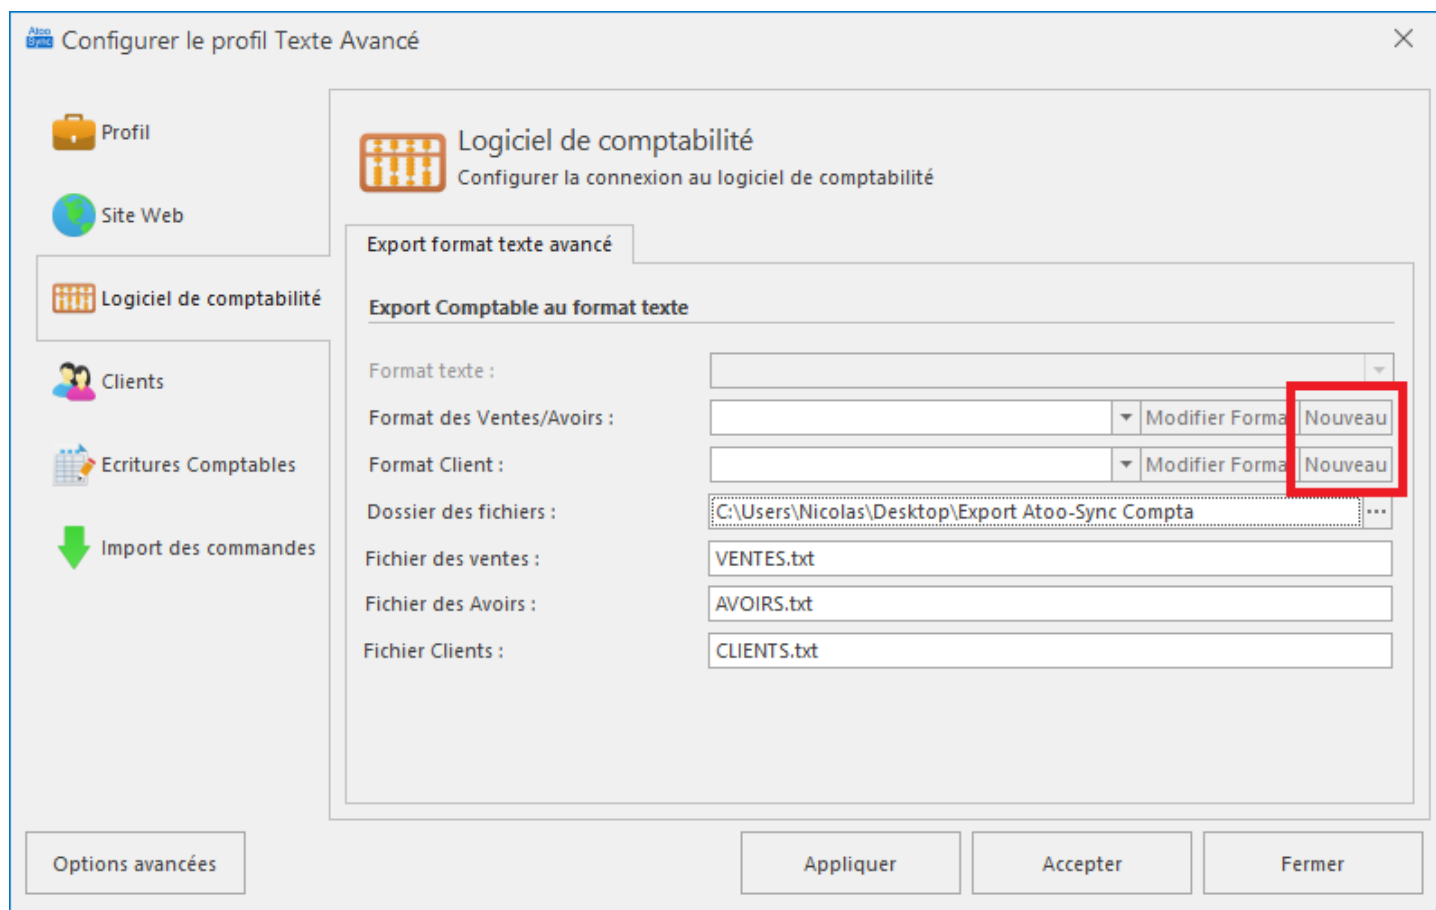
Configurer le profil Texte Avancé

Profil

Site Web

Logiciel de comptabilité

Clients

Ecritures Comptables

Import des commandes

Logiciel de comptabilité
Configurer la connexion au logiciel de comptabilité

Export format texte avancé

Export Comptable au format texte

Format texte :

Format des Ventes/Avoirs : Modifier Forma Nouveau

Format Client : Modifier Forma Nouveau

Dossier des fichiers : C:\Users\Nicolas\Desktop\Export Atoo-Sync Compta ...

Fichier des ventes : VENTES.txt

Fichier des Avoirs : AVOIRS.txt

Fichier Clients : CLIENTS.txt

Options avancées

Appliquer

Accepter

Fermer